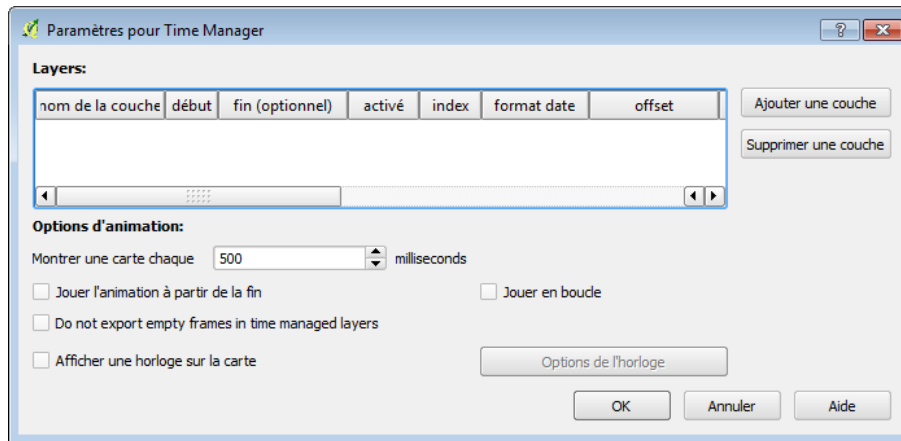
Paramètres pour Time Manager

?

Layers:

| nom de la couche | début | fin (optionnel) | activé | index | format date | offset |
|---|---|---|---|---|---|---|

Ajouter une couche

Supprimer une couche

Options d'animation:

Montrer une carte chaque 500 milliseconds

Jouer l'animation à partir de la fin

Jouer en boucle

Do not export empty frames in time managed layers

Afficher une horloge sur la carte

Options de l'horloge

OK

Annuler

Aide